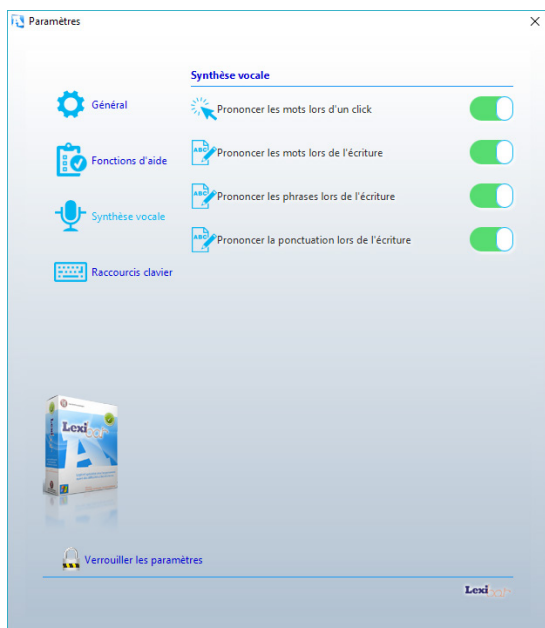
Paramètres

×

Général

Fonctions d'aide

Synthèse vocale

Raccourcis clavier

Synthèse vocale

Prononcer les mots lors d'un click

Prononcer les mots lors de l'écriture

Prononcer les phrases lors de l'écriture

Prononcer la ponctuation lors de l'écriture

Lexi

Verrouiller les paramètres

Lexi